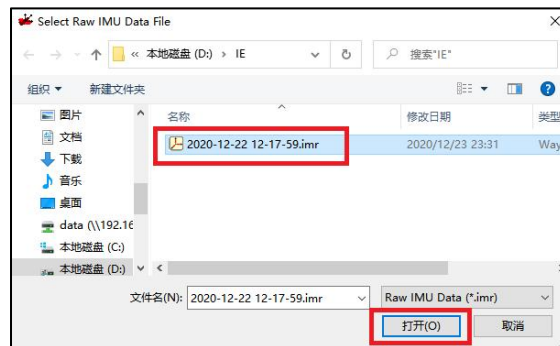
Select Raw IMU Data File

« 本地磁盘 (D:) › IE

搜索"IE"

组织 ▾ 新建文件夹

图片
文档
下载
音乐
桌面
data (\\192.16
本地磁盘 (C:)
本地磁盘 (D:)

| 名称 | 修改日期 | 类型 |
|---|---|---|
| 2020-12-22 12-17-59.imr | 2020/12/23 23:31 | Way |

文件名(N): 2020-12-22 12-17-59.imr

Raw IMU Data (*.imr)

打开(O)

取消